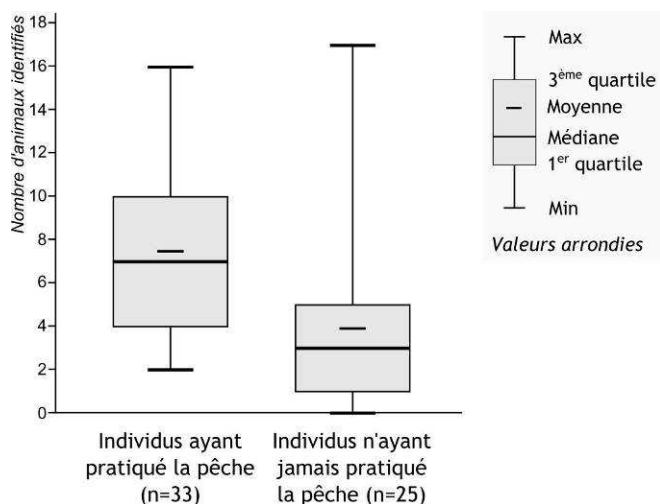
Nombre d'animaux identifiés

18
16
14
12
10
8
6
4
2
0

Individus ayant pratiqué la pêche (n=33)

Individus n'ayant jamais pratiqué la pêche (n=25)

Max
3$^{ème}$ quartile
Moyenne
Médiane
1$^{er}$ quartile
Min
Valeurs arrondies